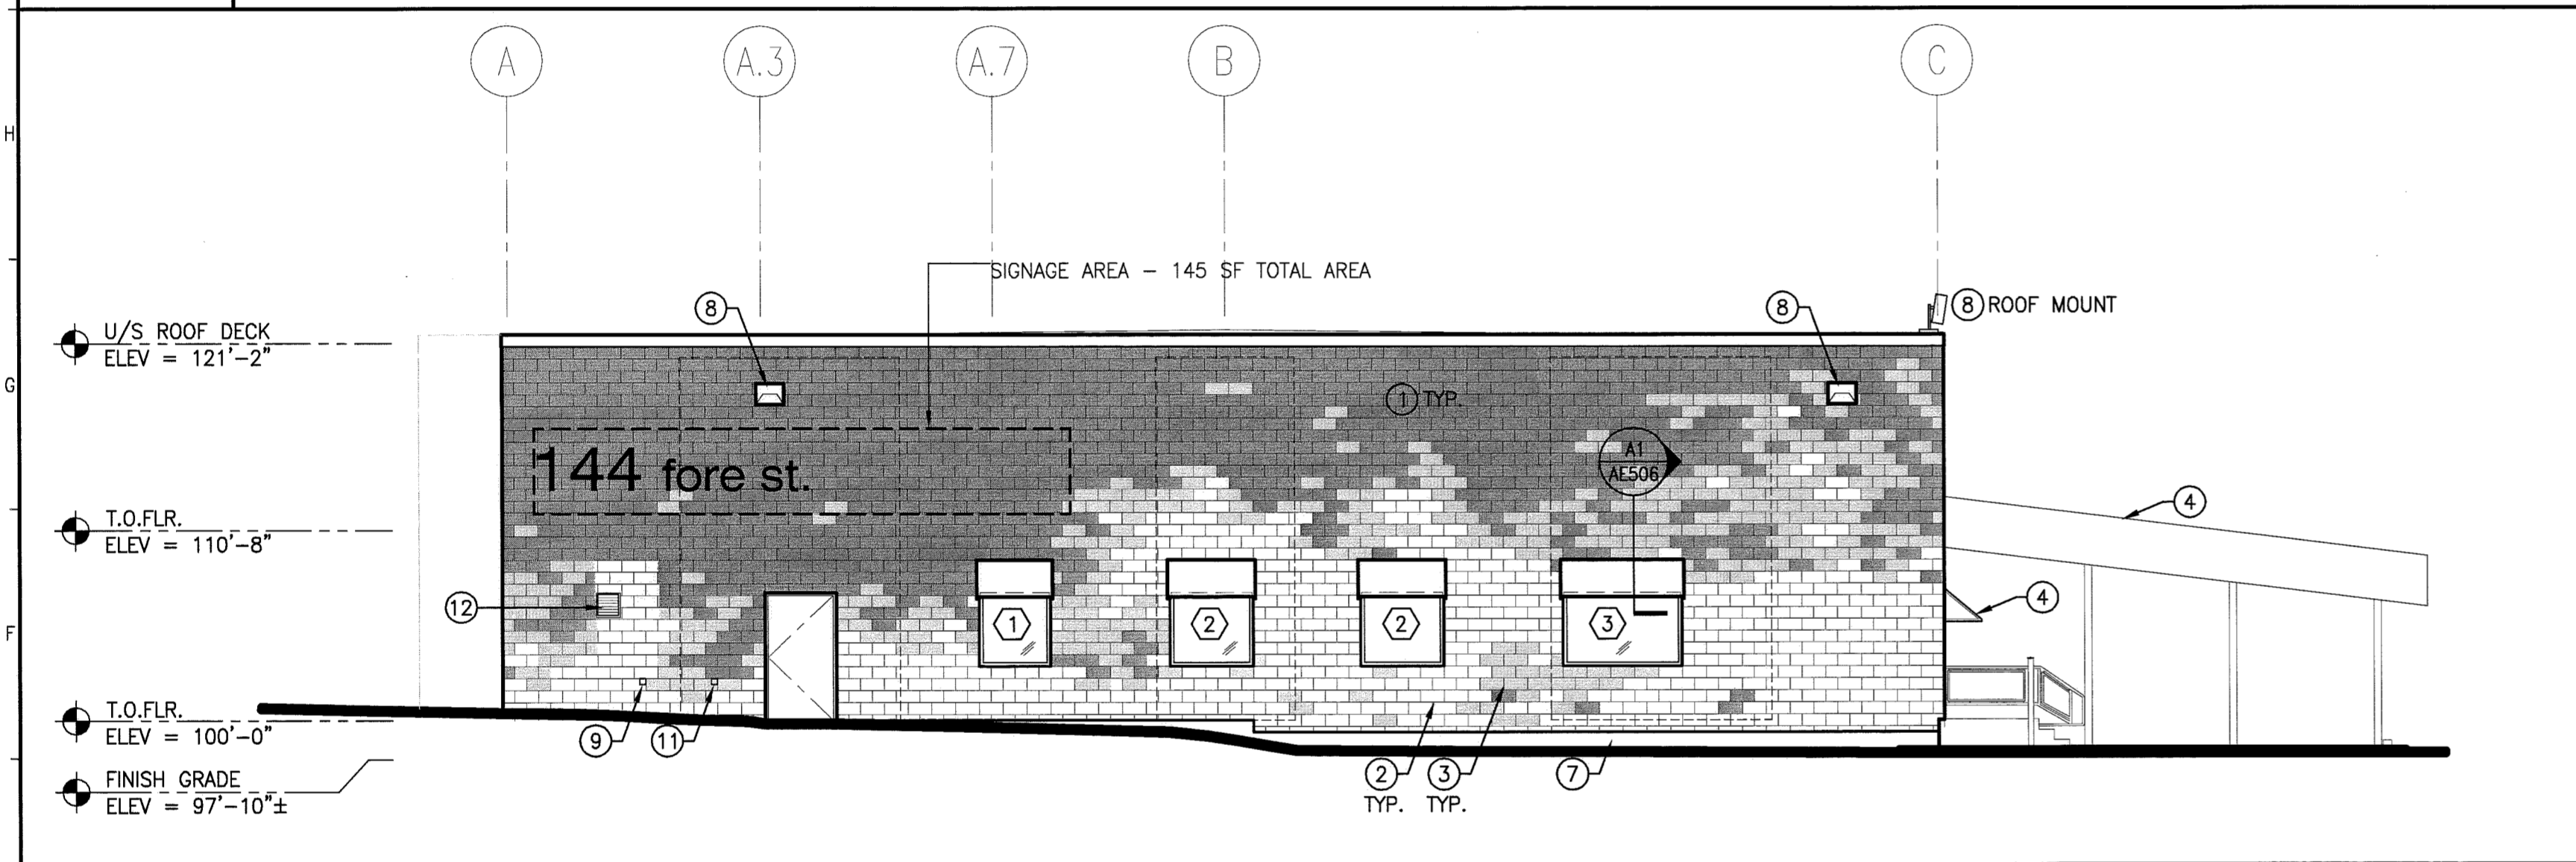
A
A.3
A.7
B
C

H
G
F

SIGNAGE AREA – 145 SF TOTAL AREA

8
8
8 ROOF MOUNT

U/S ROOF DECK
ELEV = 121'–2"

1 TYP.

144 fore st.

A1
AE506

T.O.FLR.
ELEV = 110'–8"

4
4

12

1
2
2
3

T.O.FLR.
ELEV = 100'–0"

FINISH GRADE
ELEV = 97'–10"±

9
11

2
TYP.
3
TYP.
7